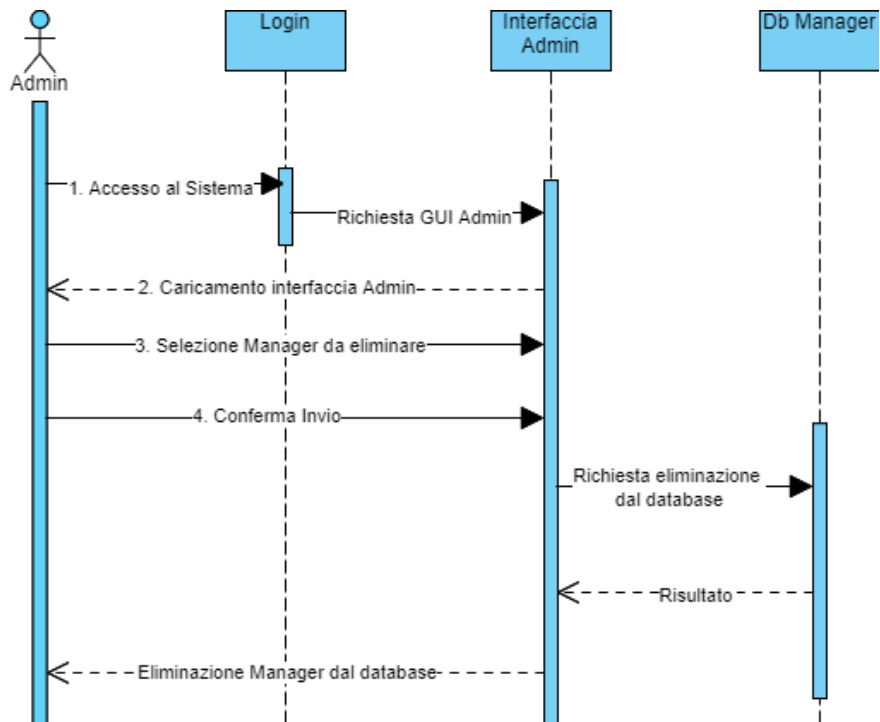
Admin

Login

Interfaccia Admin

Db Manager

1. Accesso al Sistema

Richiesta GUI Admin

2. Caricamento interfaccia Admin

3. Selezione Manager da eliminare

4. Conferma Invio

Richiesta eliminazione dal database

Risultato

Eliminazione Manager dal database